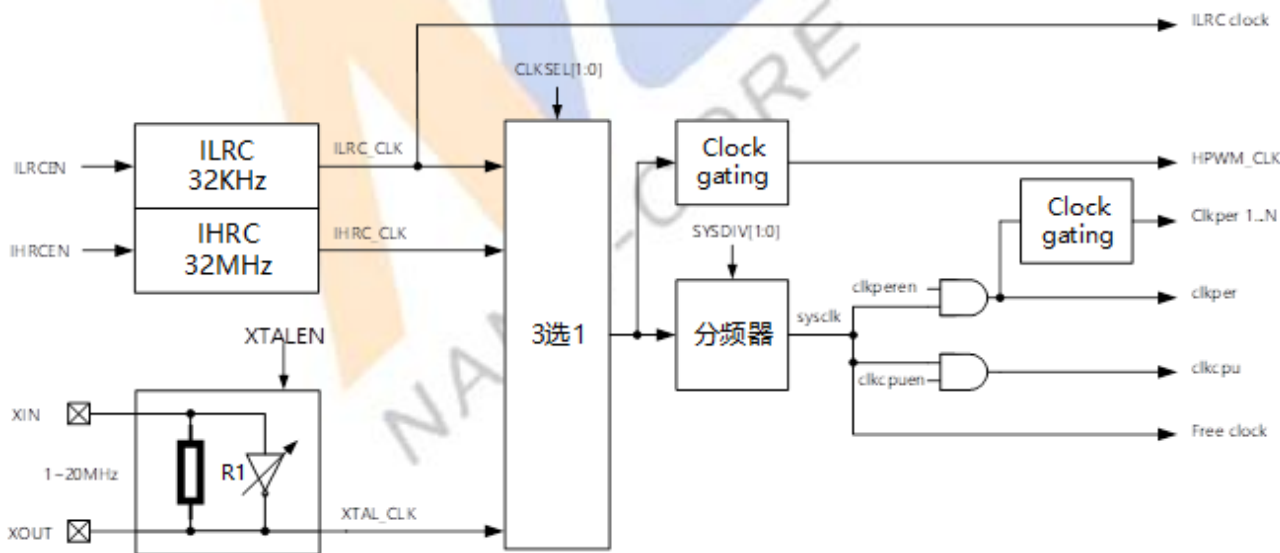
ILRC clock

CLKSEL[1:0]

ILRCEN

ILRC
32KHz

ILRC_CLK

IHRCEN

IHRC
32MHz

IHRC_CLK

Clock
gating

HPWM_CLK

SYSDIV[1:0]

Clock
gating

Clkper 1..N

XTALEN

3选1

分频器

sysclk

clkperen

clkper

clkcpuen

clkcpu

XIN

1~20MHz

R1

Free clock

XOUT

XTAL_CLK

NANOCORE